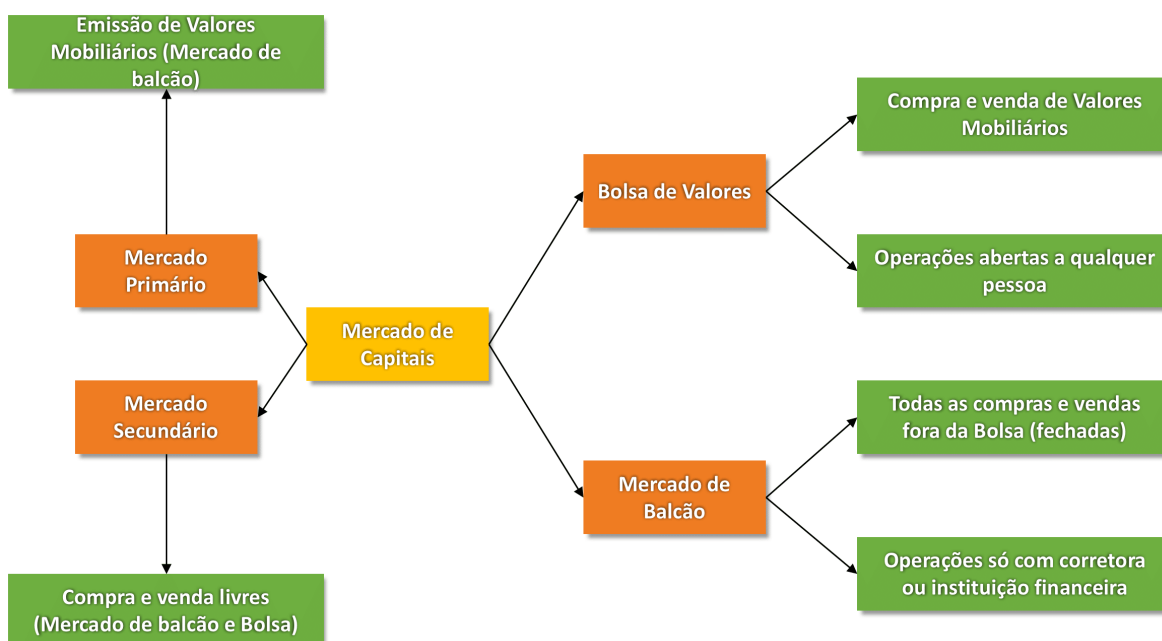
Emissão de Valores Mobiliários (Mercado de balcão)

Mercado Primário

Mercado Secundário

Compra e venda livres (Mercado de balcão e Bolsa)

Mercado de Capitais

Bolsa de Valores

Compra e venda de Valores Mobiliários

Operações abertas a qualquer pessoa

Mercado de Balcão

Todas as compras e vendas fora da Bolsa (fechadas)

Operações só com corretora ou instituição financeira